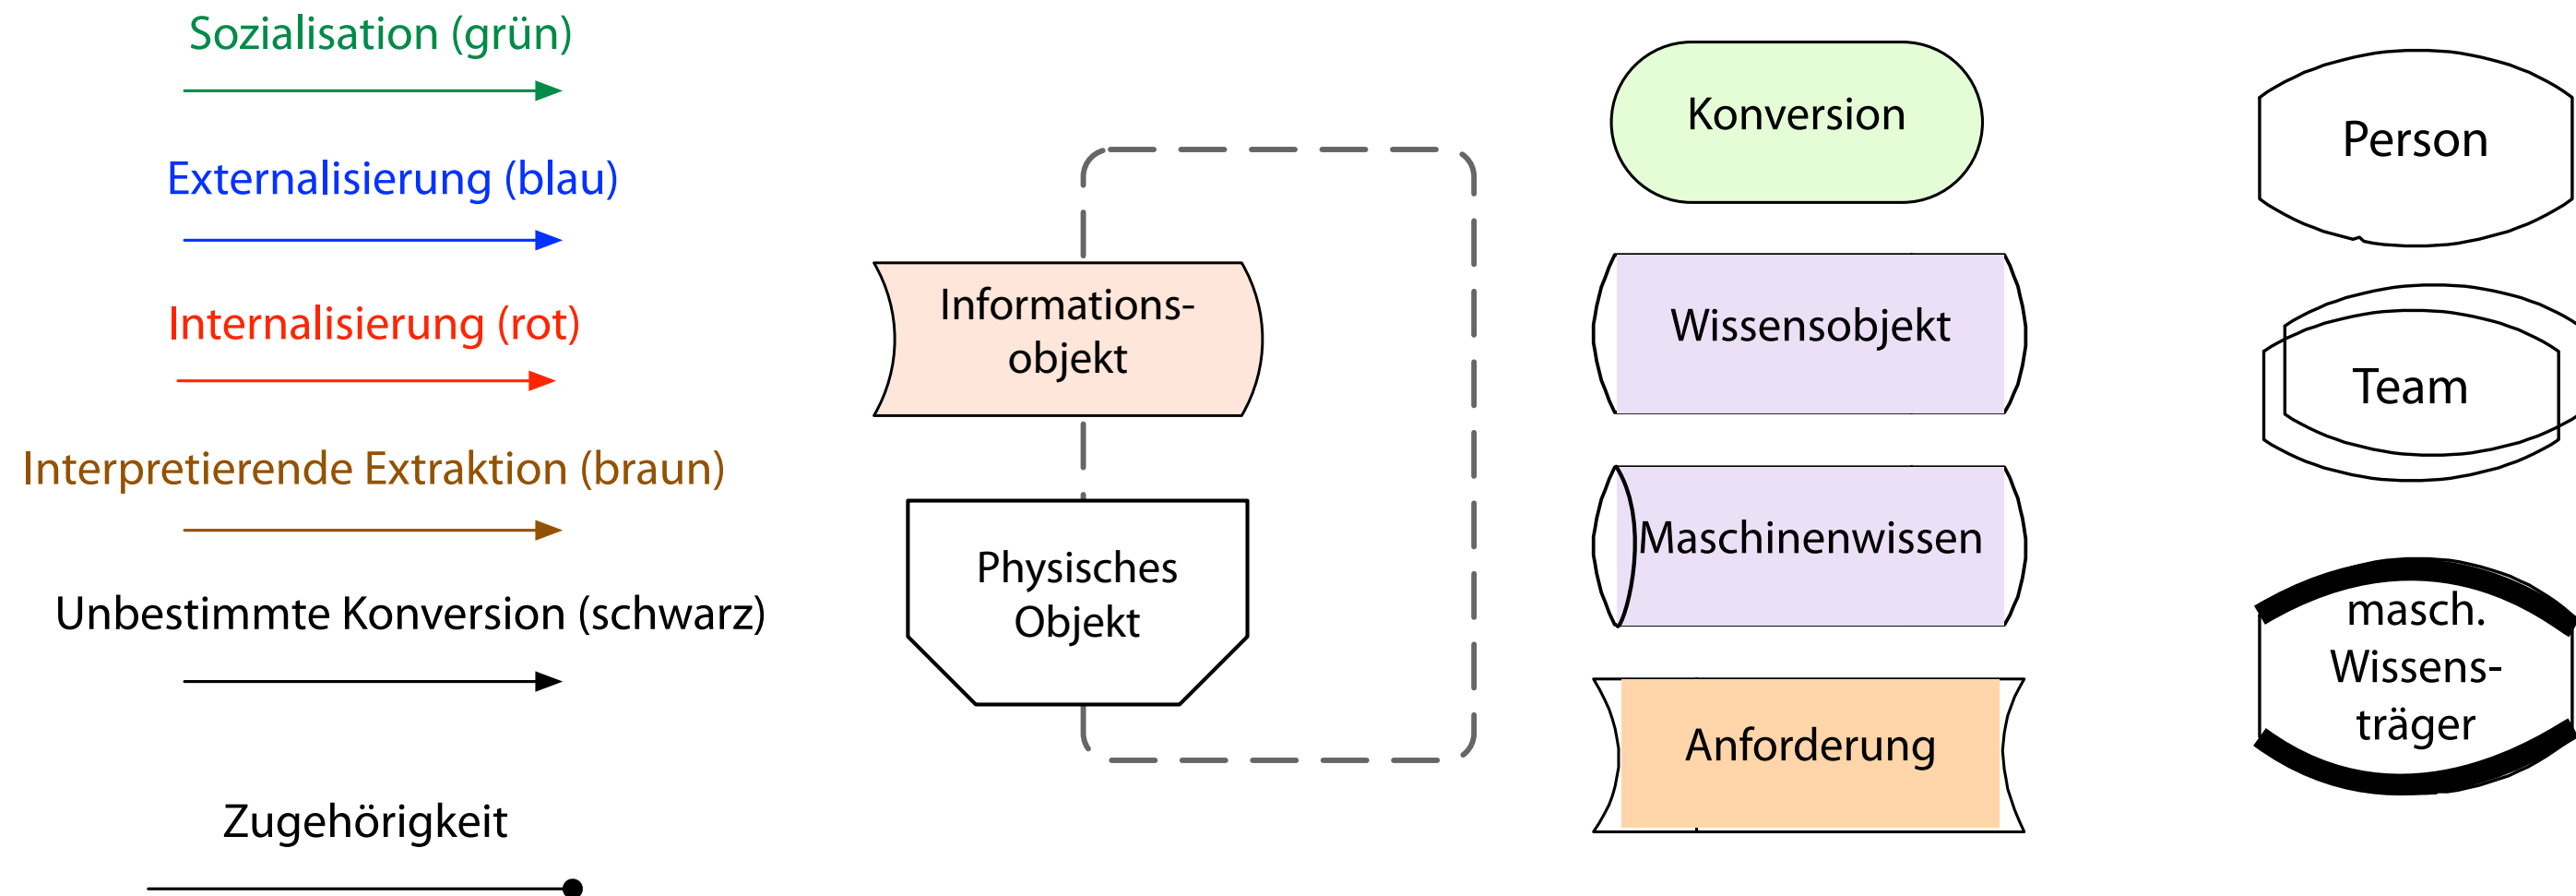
Sozialisation (grün)

Externalisierung (blau)

Internalisierung (rot)

Interpretierende Extraktion (braun)

Unbestimmte Konversion (schwarz)

Zugehörigkeit

Informationsobjekt

Physisches Objekt

Konversion

Wissensobjekt

Maschinenwissen

Anforderung

Person

Team

masch. Wissensträger